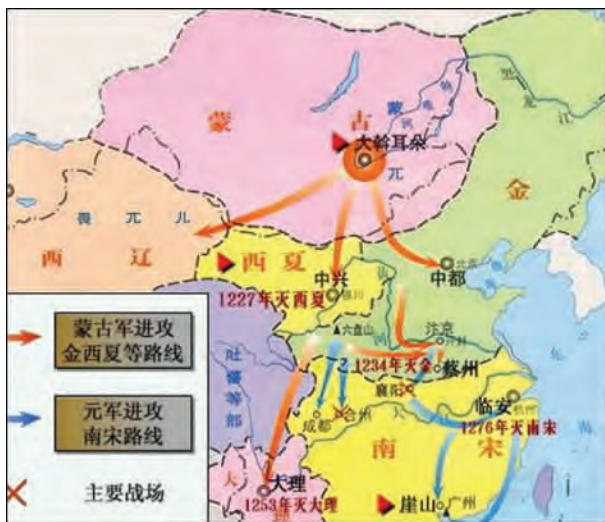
蒙
古
大斡耳朵
金
西
辽
西夏
中兴
中都
1227年灭西夏
六盘山
汴京
1234年灭金
蔡州
襄阳
临安
1276年灭南宋
南
宋
成都
合州
大理
1253年灭大理
崖山
广州
吐蕃等部
蒙古军进攻金西夏等路线
元军进攻南宋路线
主要战场